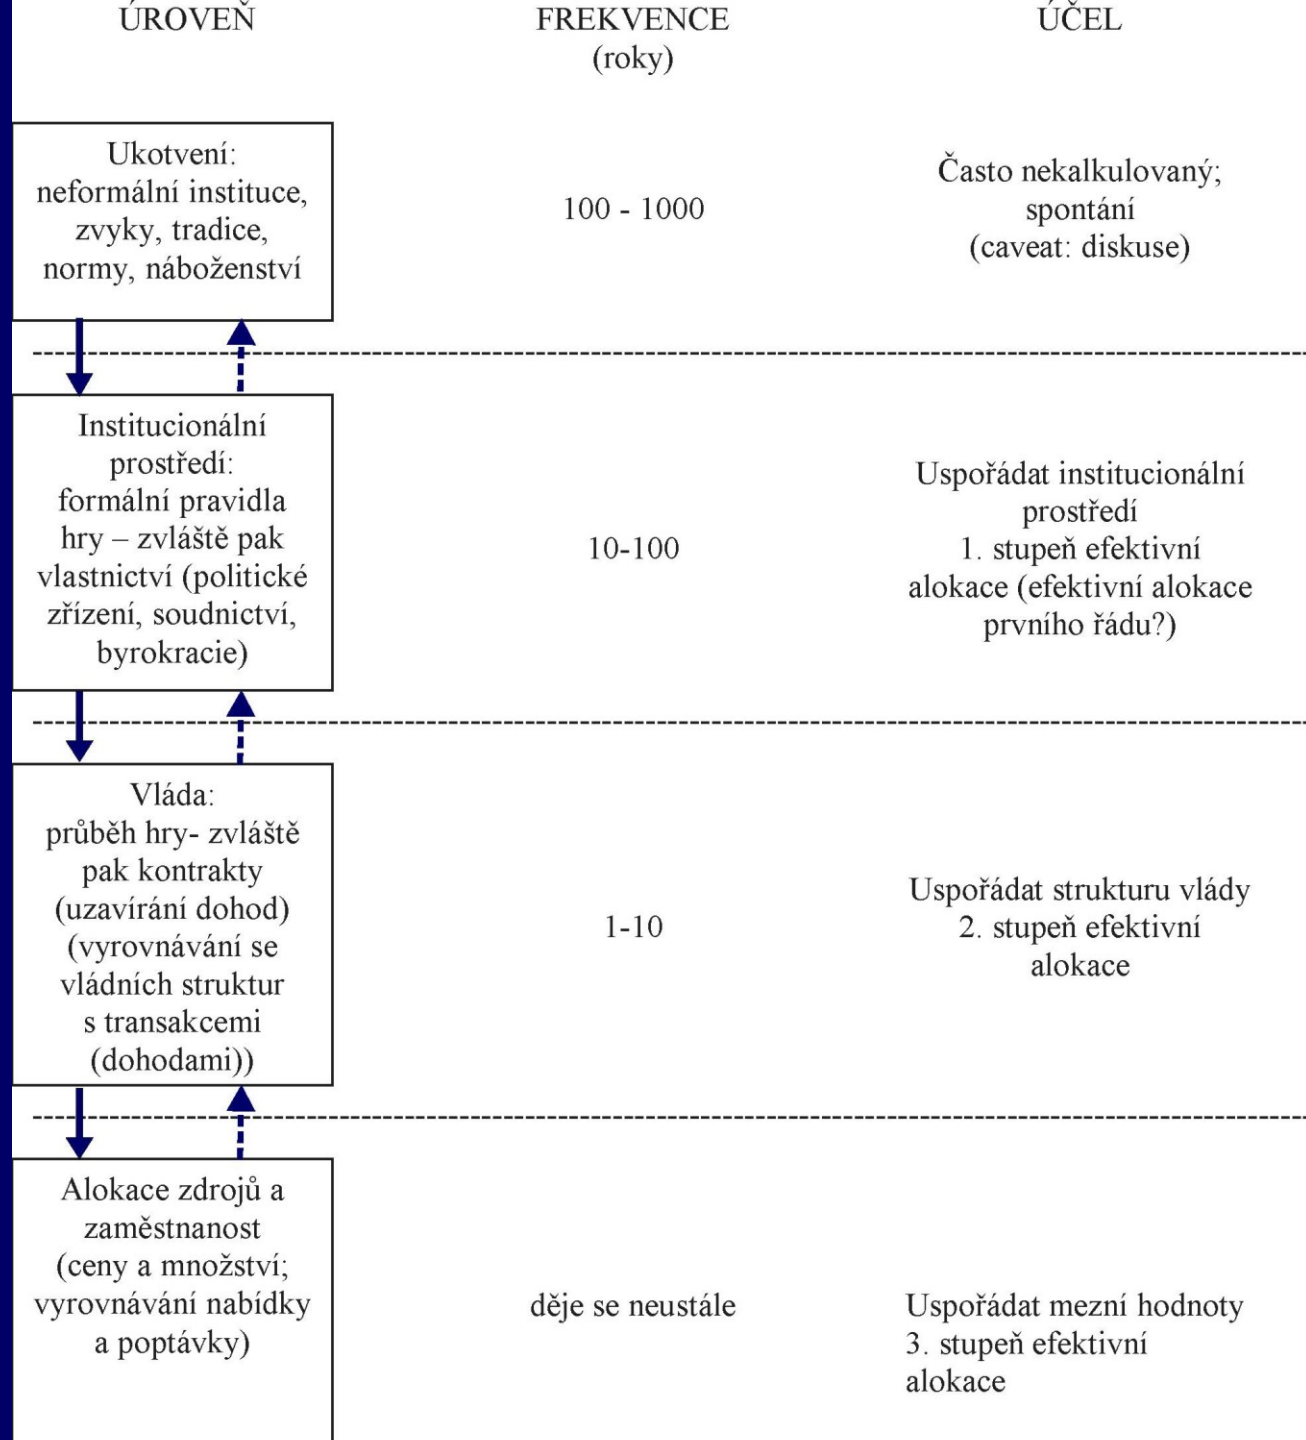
| ÚROVEŇ | FREKVENCE (roky) | ÚČEL |
|---|---|---|
| Ukotvení: neformální instituce, zvyky, tradice, normy, náboženství | 100 - 1000 | Často nekalkulovaný; spontání (caveat: diskuse) |
| Institucionální prostředí: formální pravidla hry – zvláště pak vlastnictví (politické zřízení, soudnictví, byrokracie) | 10-100 | Uspořádat institucionální prostředí 1. stupeň efektivní alokace (efektivní alokace prvního řádu?) |
| Vláda: průběh hry- zvláště pak kontrakty (uzavírání dohod) (vyrovnávání se vládních struktur s transakcemi (dohodami)) | 1-10 | Uspořádat strukturu vlády 2. stupeň efektivní alokace |
| Alokace zdrojů a zaměstnanost (ceny a množství; vyrovnávání nabídky a poptávky) | děje se neustále | Uspořádat mezní hodnoty 3. stupeň efektivní alokace |